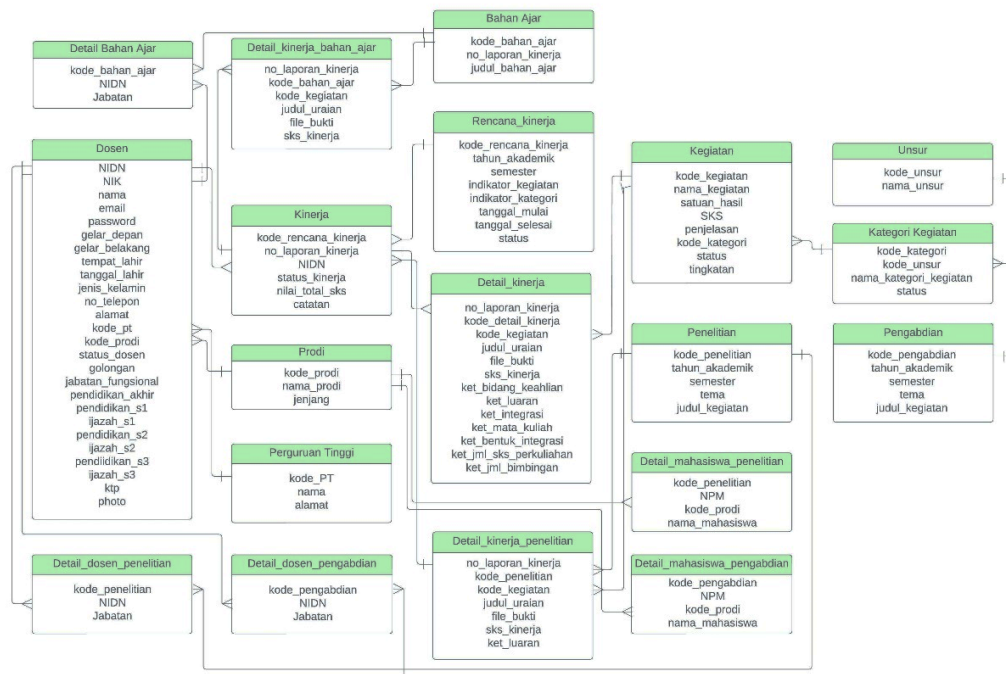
Detail Bahan Ajar
kode_bahan_ajar
NIDN
Jabatan

Detail_kinerja_bahan_ajar
no_laporan_kinerja
kode_bahan_ajar
kode_kegiatan
judul_uraian
file_bukti
sks_kinerja

Bahan Ajar
kode_bahan_ajar
no_laporan_kinerja
judul_bahan_ajar

Rencana_kinerja
kode_rencana_kinerja
tahun_akademik
semester
indikator_kegiatan
indikator_kategori
tanggal_mulai
tanggal_selesai
status

Kegiatan
kode_kegiatan
nama_kegiatan
satuan_hasil
SKS
penjelasan
kode_kategori
status
tingkatan

Unsur
kode_unsur
nama_unsur

Kategori Kegiatan
kode_kategori
kode_unsur
nama_kategori_kegiatan
status

Dosen
NIDN
NIK
nama
email
password
gelar_depan
gelar_belakang
tempat_lahir
tanggal_lahir
jenis_kelamin
no_telepon
alamat
kode_pt
kode_prodi
status_dosen
golongan
jabatan_fungsional
pendidikan_akhir
pendidikan_s1
ijazah_s1
pendidikan_s2
ijazah_s2
pendidikan_s3
ijazah_s3
ktp
photo

Kinerja
kode_rencana_kinerja
no_laporan_kinerja
NIDN
status_kinerja
nilai_total_sks
catatan

Detail_kinerja
no_laporan_kinerja
kode_detail_kinerja
kode_kegiatan
judul_uraian
file_bukti
sks_kinerja
ket_bidang_keahlian
ket_luaran
ket_integrasi
ket_mata_kuliah
ket_bentuk_integrasi
ket_jml_sks_perkuliahan
ket_jml_bimbingan

Penelitian
kode_penelitian
tahun_akademik
semester
tema
judul_kegiatan

Pengabdian
kode_pengabdian
tahun_akademik
semester
tema
judul_kegiatan

Prodi
kode_prodi
nama_prodi
jenjang

Perguruan Tinggi
kode_PT
nama
alamat

Detail_mahasiswa_penelitian
kode_penelitian
NPM
kode_prodi
nama_mahasiswa

Detail_dosen_penelitian
kode_penelitian
NIDN
Jabatan

Detail_dosen_pengabdian
kode_pengabdian
NIDN
Jabatan

Detail_kinerja_penelitian
no_laporan_kinerja
kode_penelitian
kode_kegiatan
judul_uraian
file_bukti
sks_kinerja
ket_luaran

Detail_mahasiswa_pengabdian
kode_pengabdian
NPM
kode_prodi
nama_mahasiswa